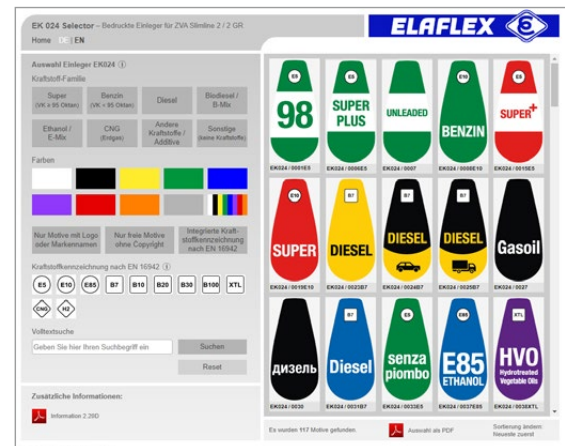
EK 024 Selector – Bedruckte Einleger für ZVA Slimline 2 / 2 GR

ELAFLEX

Home | DE | EN

Auswahl Einleger EKI24 ⓘ

Kraftstoff-Familie

Super (VK ≥ 95 Oktan)

Benzin (VK < 95 Oktan)

Diesel

Biodiesel / B-Mix

Ethanol / E-Mix

CNG (Erdgas)

Andere Kraftstoffe / Additive

Sonstige (keine Kraftstoffe)

Farben

Nur Motive mit Logo oder Markennamen

Nur freie Motive ohne Copyright

Integrierte Kraftstoffkennzeichnung nach EN 16942

Kraftstoffkennzeichnung nach EN 16942 ⓘ

E5 E10 E85 B7 B10 B20 B30 B100 XTL

CNG H2

Volltextsuche

Geben Sie hier Ihren Suchbegriff ein

Suchen

Reset

Zusätzliche Informationen:

Information 2.28D

E5 98 EK024 / 0091E5

E5 SUPER PLUS EK024 / 0096E5

UNLEADED EK024 / 0067

E10 BENZIN EK024 / 0008E10

E5 SUPER+ EK024 / 0015E5

E10 SUPER EK024 / 0019E10

B7 DIESEL EK024 / 0023B7

B7 DIESEL EK024 / 0024B7

B7 DIESEL EK024 / 0025B7

Gasoil EK024 / 0027

дизель EK024 / 0030

B7 Diesel EK024 / 0031B7

E5 senza piombo EK024 / 0033E5

E85 E85 ETHANOL EK024 / 0037E85

XTL HVO Hydrotreated Vegetable Oils EK024 / 0038XTL

Es wurden 117 Motive gefunden.

Auswahl als PDF

Sortierung ändern: Neueste zuerst